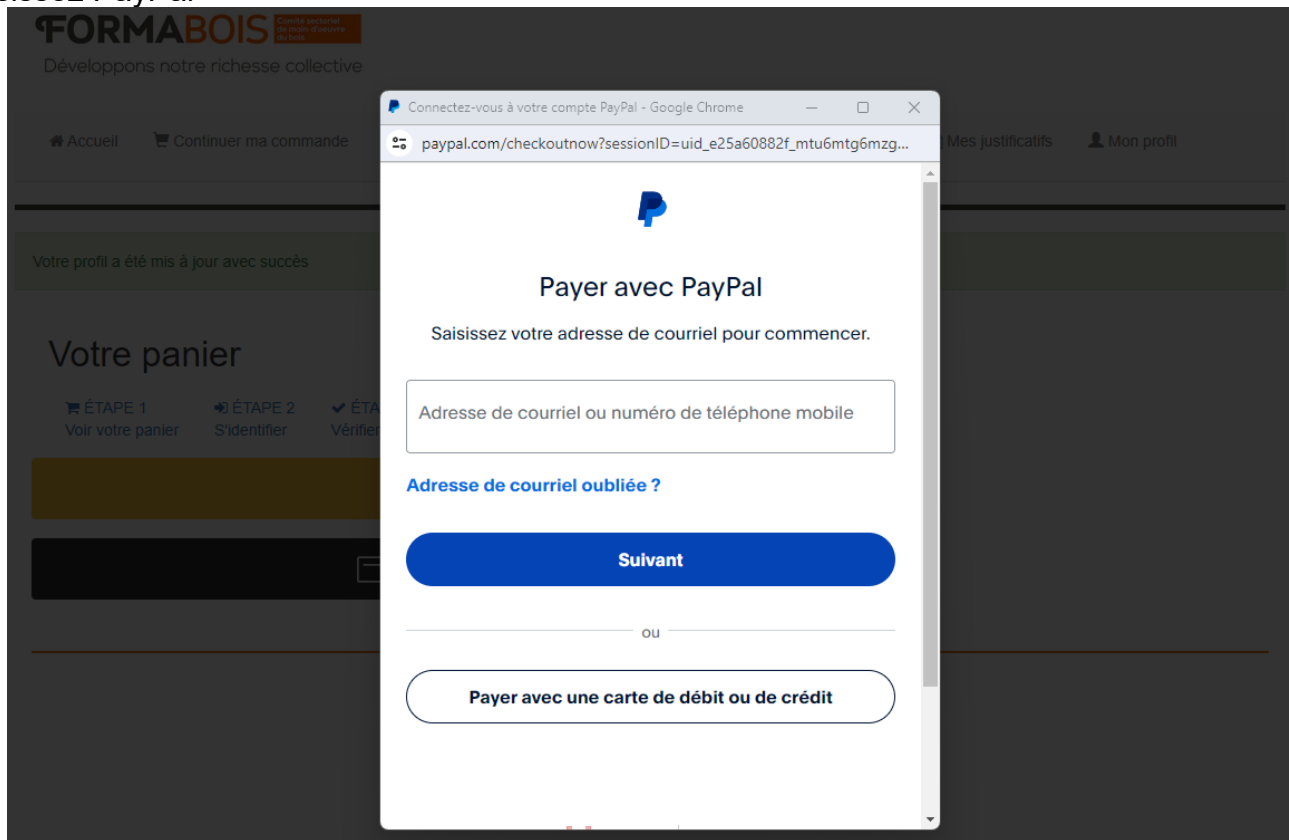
FORMABOIS Comité sectoriel de main-d'oeuvre du bois

Développons notre richesse collective

Accueil Continuer ma commande Mes justificatifs Mon profil

Votre profil a été mis à jour avec succès

Votre panier

ÉTAPE 1 Voir votre panier

ÉTAPE 2 S'identifier

ÉTA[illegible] Vérifier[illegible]

Connectez-vous à votre compte PayPal - Google Chrome

paypal.com/checkoutnow?sessionID=uid_e25a60882f_mtu6mtg6mzg...

Payer avec PayPal

Saisissez votre adresse de courriel pour commencer.

Adresse de courriel ou numéro de téléphone mobile

Adresse de courriel oubliée ?

Suivant

ou

Payer avec une carte de débit ou de crédit